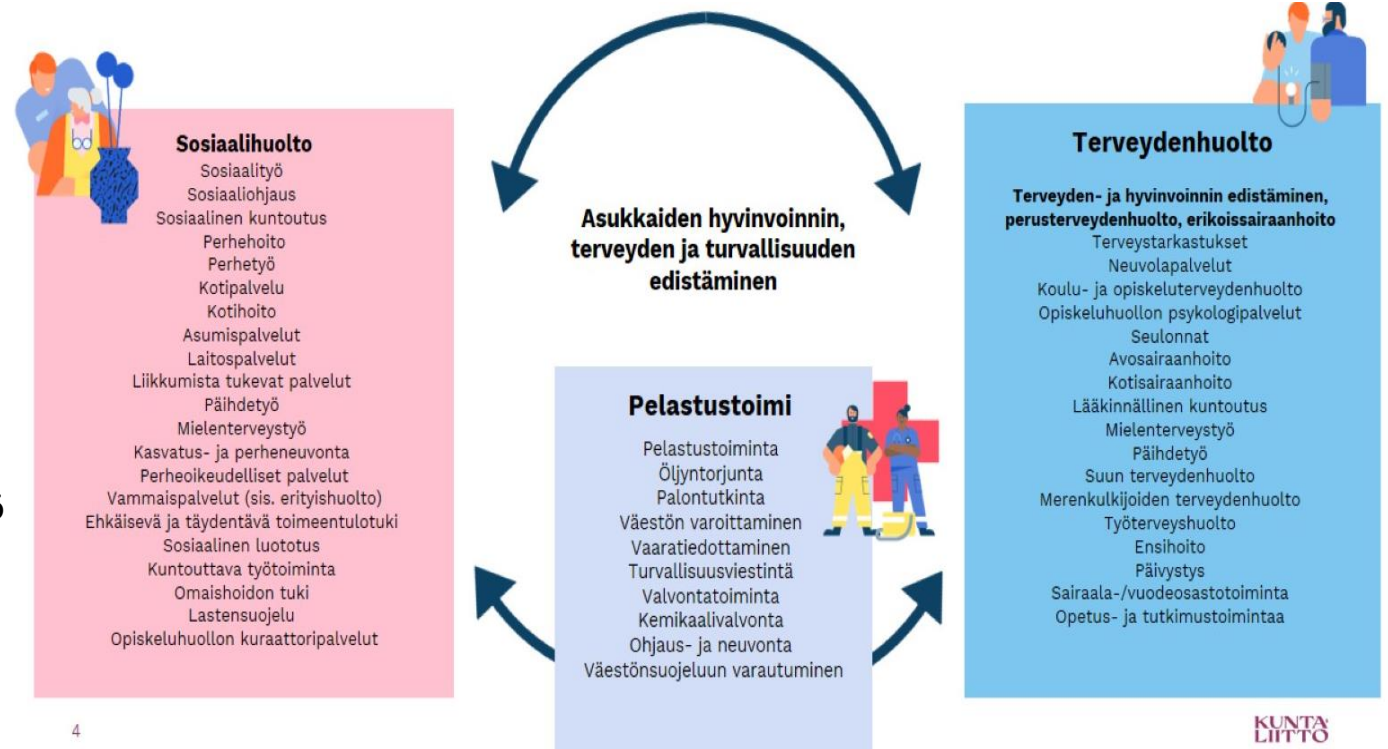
Sosiaalihuolto
Sosiaalityö
Sosiaaliohjaus
Sosiaalinen kuntoutus
Perhehoito
Perhetyö
Kotipalvelu
Kotihoito
Asumispalvelut
Laitospalvelut
Liikkumista tukevat palvelut
Päihdetyö
Mielenterveystyö
Kasvatus- ja perheneuvonta
Perheoikeudelliset palvelut
Vammaispalvelut (sis. erityishuolto)
Ehkäisevä ja täydentävä toimeentulotuki
Sosiaalinen luototus
Kuntouttava työtoiminta
Omaishoidon tuki
Lastensuojelu
Opiskeluhuollon kuraattoripalvelut

Asukkaiden hyvinvoinnin, terveyden ja turvallisuuden edistäminen

Terveydenhuolto

Terveyden- ja hyvinvoinnin edistäminen, perusterveydenhuolto, erikoissairaanhoito
Terveystarkastukset
Neuvolapalvelut
Koulu- ja opiskeluterveydenhuolto
Opiskeluhuollon psykologipalvelut
Seulonnat
Avosairaanhoito
Kotisairaanhoito
Lääkinnällinen kuntoutus
Mielenterveystyö
Päihdetyö
Suun terveydenhuolto
Merenkulkijoiden terveydenhuolto
Työterveyshuolto
Ensihoito
Päivystys
Sairaala-/vuodeosastotoiminta
Opetus- ja tutkimustoimintaa

Pelastustoimi
Pelastustoiminta
Öljyntorjunta
Palontutkinta
Väestön varoittaminen
Vaaratiedottaminen
Turvallisuusviestintä
Valvontatoiminta
Kemikaalivalvonta
Ohjaus- ja neuvonta
Väestönsuojeluun varautuminen

4

KUNTALIITTO